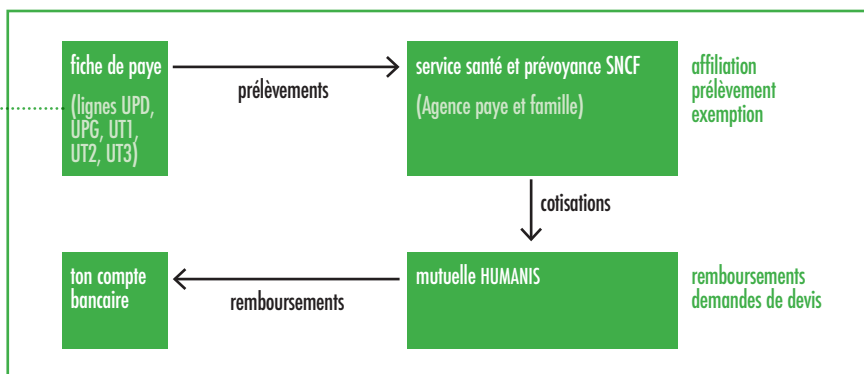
fiche de paye

(lignes UPD, UPG, UT1, UT2, UT3)

prélèvements

service santé et prévoyance SNCF

(Agence paye et famille)

affiliation
prélèvement
exemption

cotisations

ton compte bancaire

remboursements

mutuelle HUMANIS

remboursements
demandes de devis